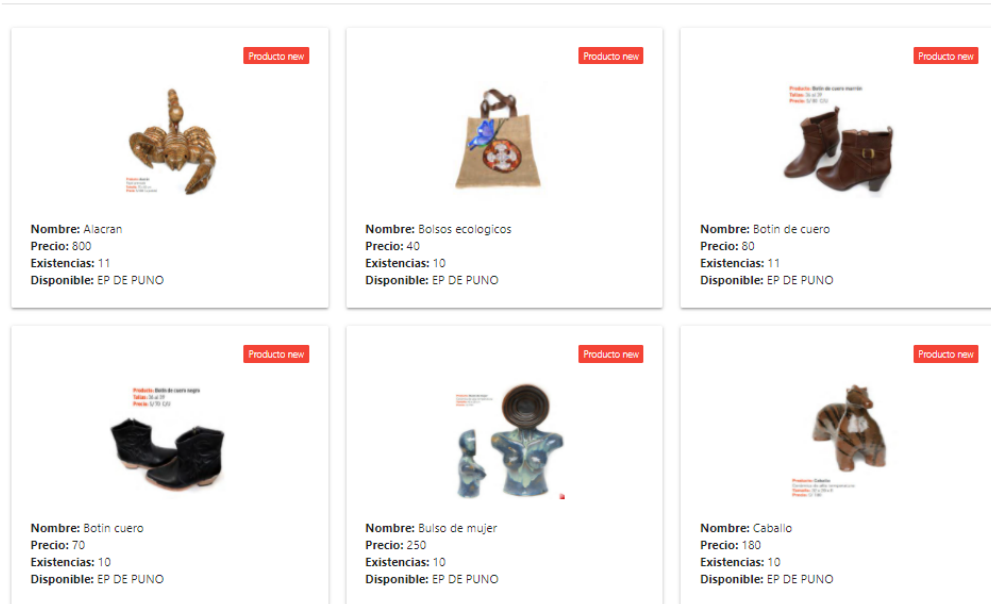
Producto new

Nombre: Alacran
Precio: 800
Existencias: 11
Disponible: EP DE PUNO

Producto new

Nombre: Bolsos ecologicos
Precio: 40
Existencias: 10
Disponible: EP DE PUNO

Producto new

Producto: Botín de cuero marrón
Tallas: 36 al 39
Precio: S/ 80 C/U

Nombre: Botin de cuero
Precio: 80
Existencias: 11
Disponible: EP DE PUNO

Producto new

Producto: Botín de cuero negro
Tallas: 36 al 39
Precio: S/ 70 C/U

Nombre: Botin cuero
Precio: 70
Existencias: 10
Disponible: EP DE PUNO

Producto new

Nombre: Bulso de mujer
Precio: 250
Existencias: 10
Disponible: EP DE PUNO

Producto new

Producto: Caballo

Nombre: Caballo
Precio: 180
Existencias: 10
Disponible: EP DE PUNO